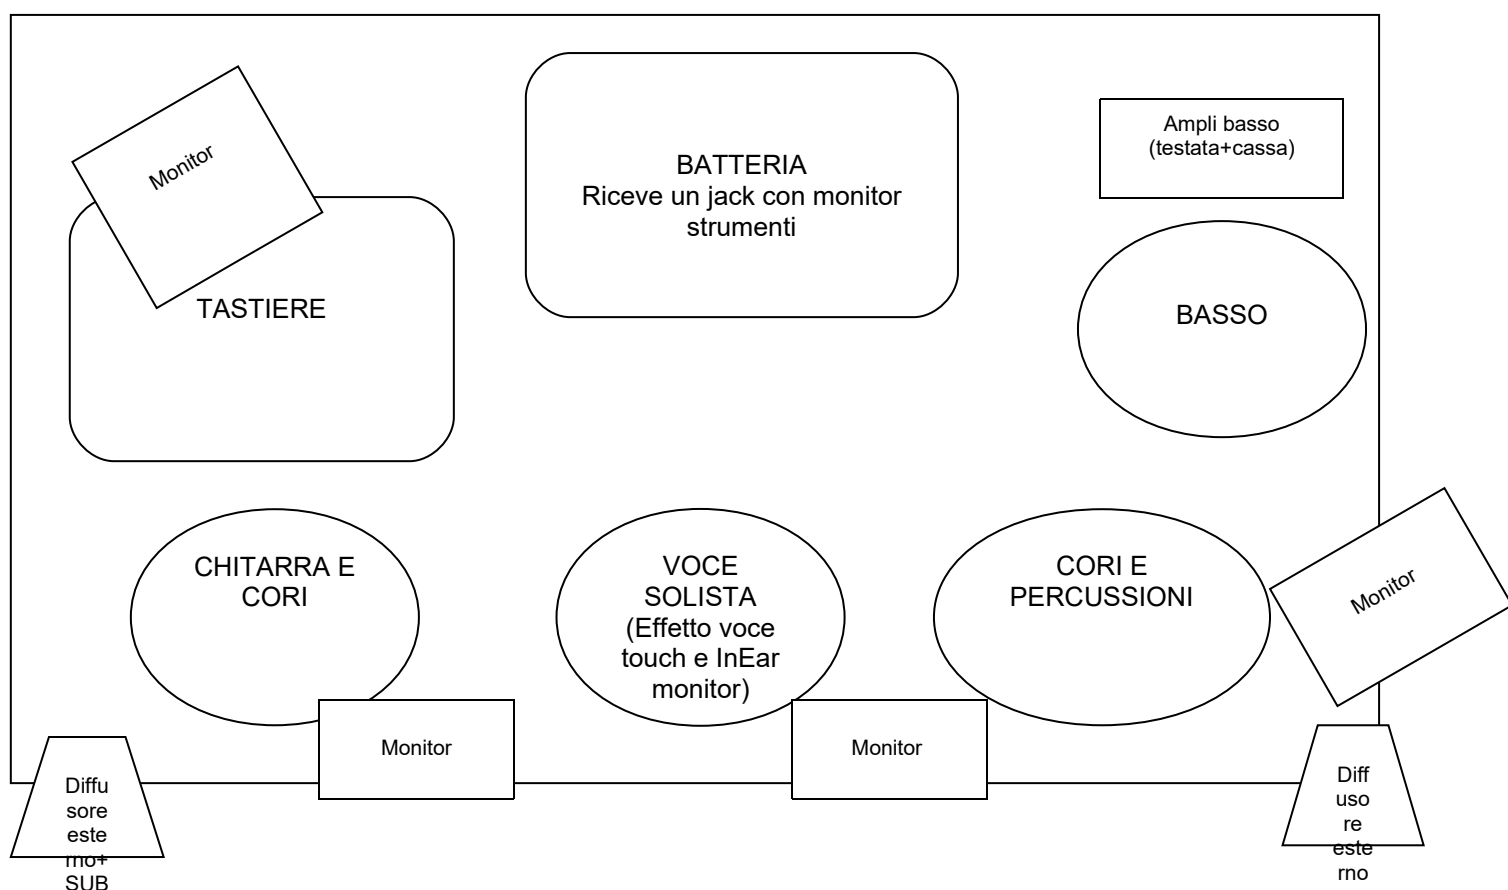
Monitor

TASTIERE

BATTERIA
Riceve un jack con monitor strumenti

Ampli basso
(testata+cassa)

BASSO

CHITARRA E CORI

VOCE SOLISTA
(Effetto voce touch e InEar monitor)

CORI E PERCUSSIONI

Monitor

Diffusore esterno+SUB

Monitor

Monitor

Diffusore esterno